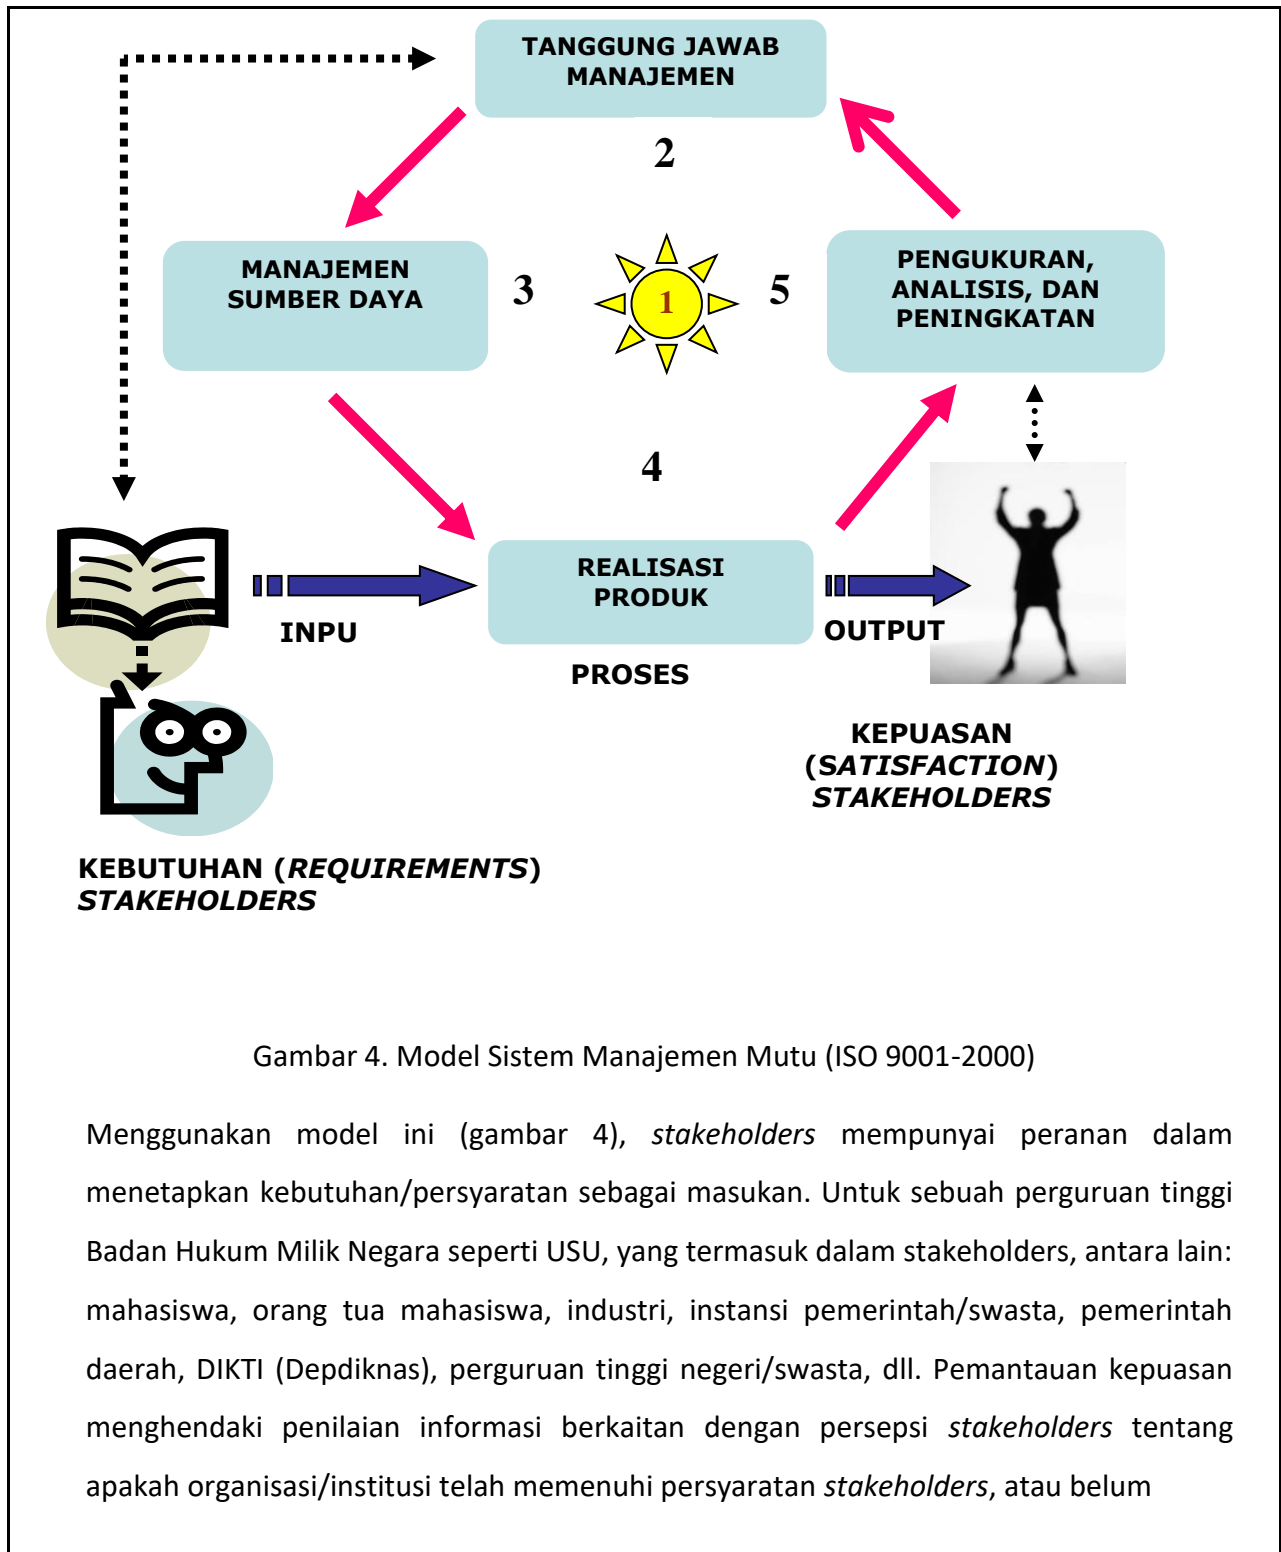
TANGGUNG JAWAB MANAJEMEN

2

MANAJEMEN SUMBER DAYA

3

1

5

PENGUKURAN, ANALISIS, DAN PENINGKATAN

4

INPU

REALISASI PRODUK

OUTPUT

PROSES

KEPUASAN (*SATISFACTION*) *STAKEHOLDERS*

KEBUTUHAN (*REQUIREMENTS*) *STAKEHOLDERS*

Gambar 4. Model Sistem Manajemen Mutu (ISO 9001-2000)

Menggunakan model ini (gambar 4), *stakeholders* mempunyai peranan dalam menetapkan kebutuhan/persyaratan sebagai masukan. Untuk sebuah perguruan tinggi Badan Hukum Milik Negara seperti USU, yang termasuk dalam stakeholders, antara lain: mahasiswa, orang tua mahasiswa, industri, instansi pemerintah/swasta, pemerintah daerah, DIKTI (Depdiknas), perguruan tinggi negeri/swasta, dll. Pemantauan kepuasan menghendaki penilaian informasi berkaitan dengan persepsi *stakeholders* tentang apakah organisasi/institusi telah memenuhi persyaratan *stakeholders*, atau belum